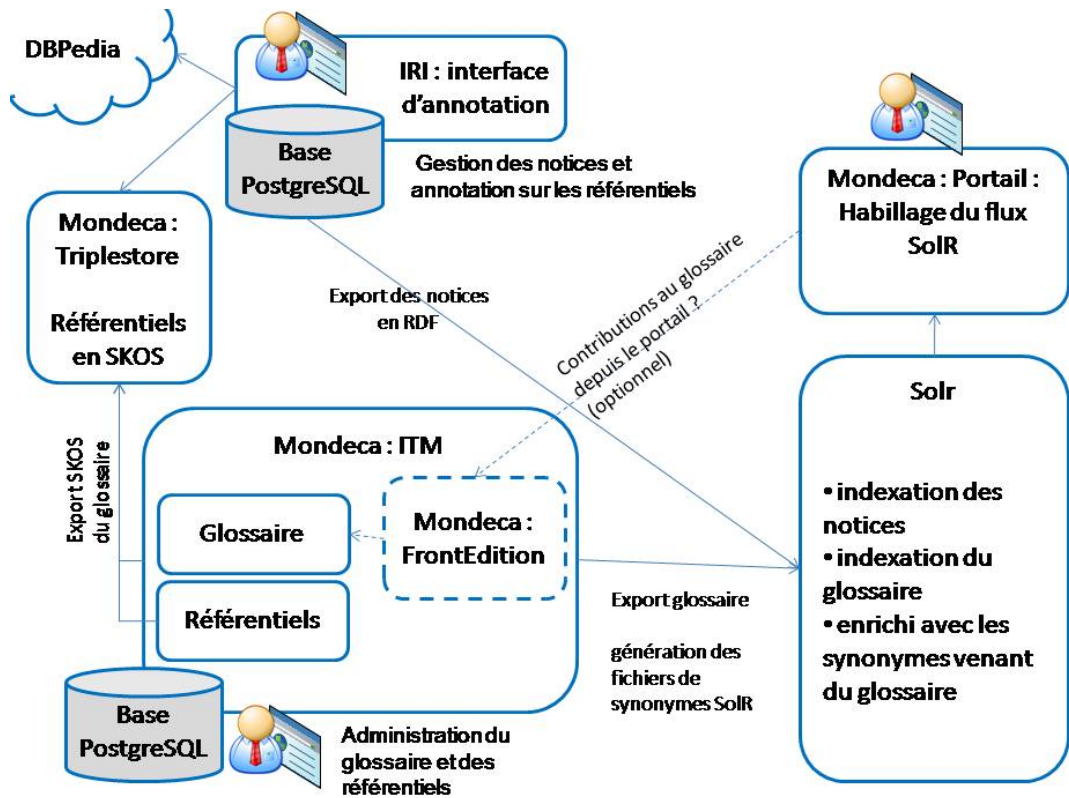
DBPedia

IRI : interface d'annotation

Base PostgreSQL

Gestion des notices et annotation sur les référentiels

Mondeca : Portail : Habillage du flux SolR

Mondeca : Triplestore

Référentiels en SKOS

Export des notices en RDF

Contributions au glossaire depuis le portail ? (optionnel)

Solr

Export SKOS du glossaire

Mondeca : ITM

Glossaire

Mondeca : FrontEdition

Référentiels

• indexation des notices
• indexation du glossaire
• enrichi avec les synonymes venant du glossaire

Export glossaire

génération des fichiers de synonymes SolR

Base PostgreSQL

Administration du glossaire et des référentiels